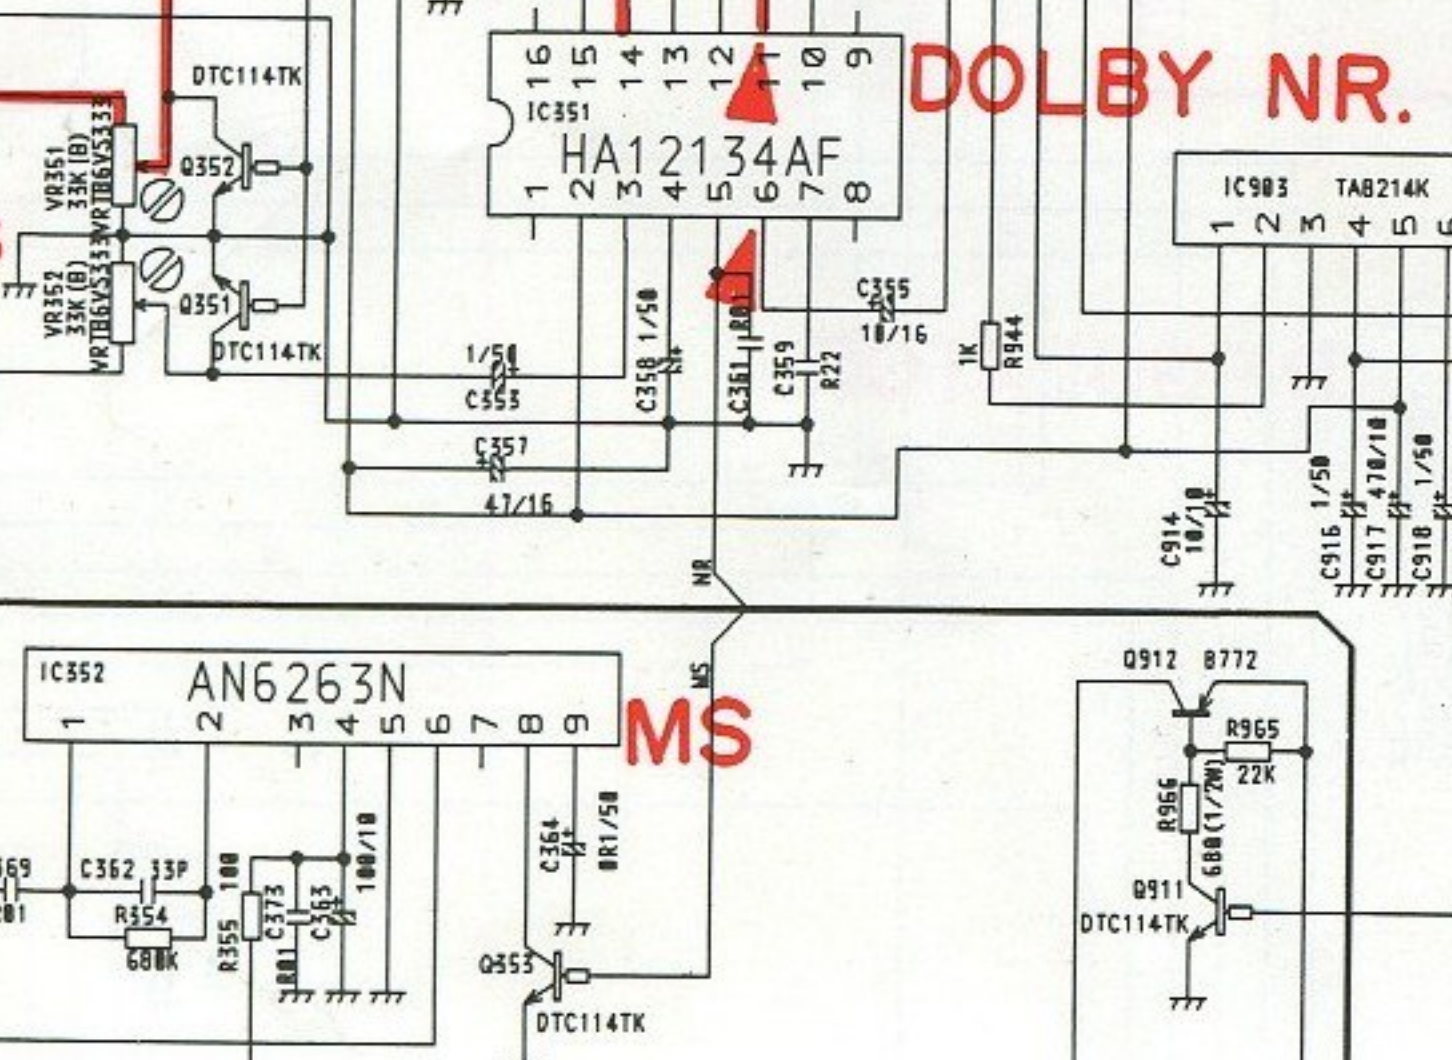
DTC114TK
VR351 33K (B) VRTB6VS333
Q352
VR352 33K (B) VRTB6VS333
Q351
DTC114TK
16 15 14 13 12 11 10 9
IC351
HA12134AF
1 2 3 4 5 6 7 8
DOLBY NR.
IC903 TA8214K
1 2 3 4 5 6
C355 10/16
1K R944
1/50 C353
C358 1/50
C361 .001
C359 R22
C357 47/16
C914 10/10
C916 1/50
C917 470/10
C918 1/50
NR
MS
IC352 AN6263N
1 2 3 4 5 6 7 8 9
MS
Q912 B772
R965 22K
R966 680(1/2W)
Q911 DTC114TK
369 .001
C362 33P
R354 680K
R355 100
C373 .001
C363 100/10
C364 0R1/50
Q353
DTC114TK